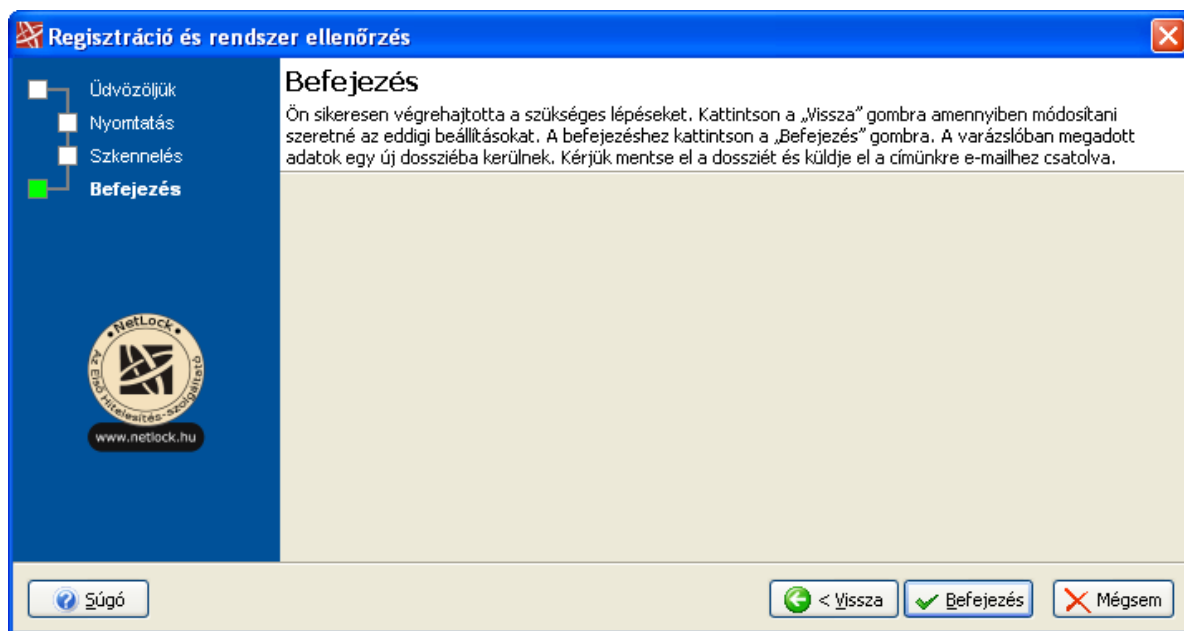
Regisztráció és rendszer ellenőrzés

Üdvözöljük
Nyomtatás
Szkennelés
Befejezés

NetLock
Az Első Hitelesítés-szolgáltató
www.netlock.hu

Befejezés

Ön sikeresen végrehajtotta a szükséges lépéseket. Kattintson a „Vissza" gombra amennyiben módosítani szeretné az eddigi beállításokat. A befejezéshez kattintson a „Befejezés" gombra. A varázslóban megadott adatok egy új dossziéba kerülnek. Kérjük mentse el a dossziét és küldje el a címünkre e-mailhez csatolva.

Súgó

< Vissza

Befejezés

Mégsem